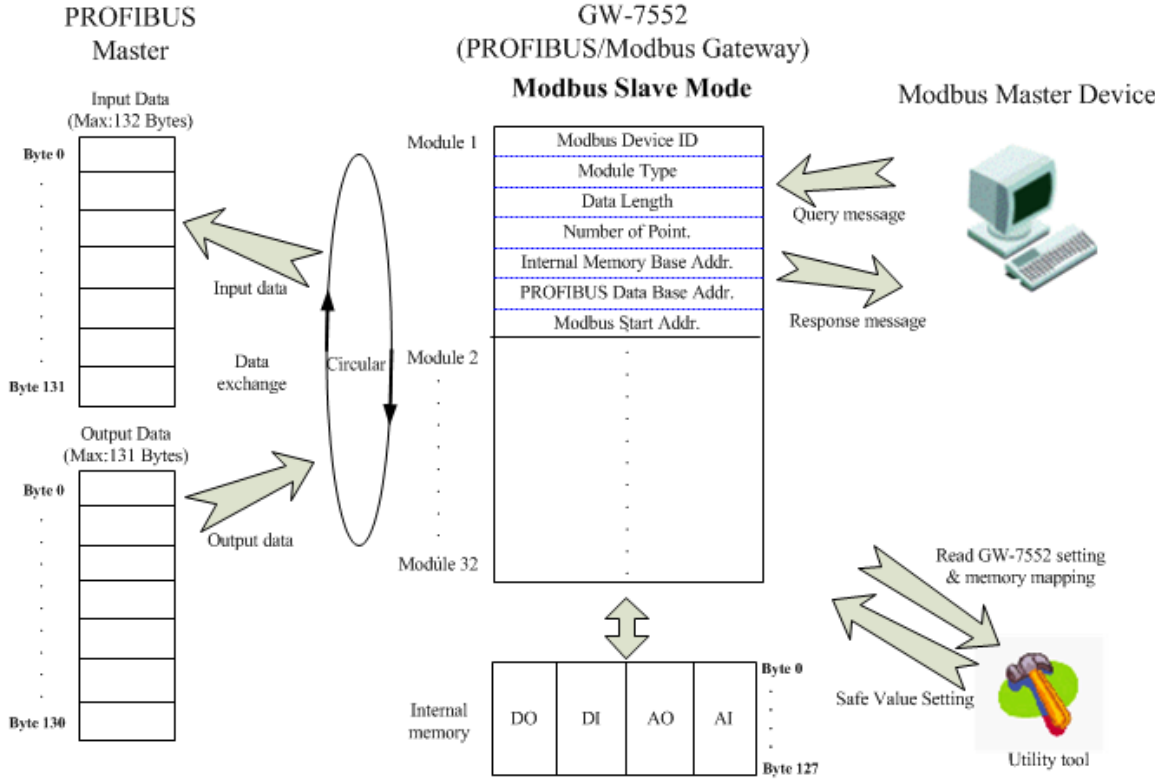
PROFIBUS
Master

GW-7552
(PROFIBUS/Modbus Gateway)

Modbus Slave Mode

Modbus Master Device

Input Data
(Max:132 Bytes)

Byte 0

Byte 131

Input data

Data
exchange

Circular

Output Data
(Max:131 Bytes)

Byte 0

Byte 130

Output data

Module 1

| Modbus Device ID |
|---|
| Module Type |
| Data Length |
| Number of Point. |
| Internal Memory Base Addr. |
| PROFIBUS Data Base Addr. |
| Modbus Start Addr. |

Module 2

Modúle 32

Query message

Response message

Read GW-7552 setting
& memory mapping

Safe Value Setting

Utility tool

Internal
memory

| DO | DI | AO | AI |
|---|---|---|---|

Byte 0

Byte 127